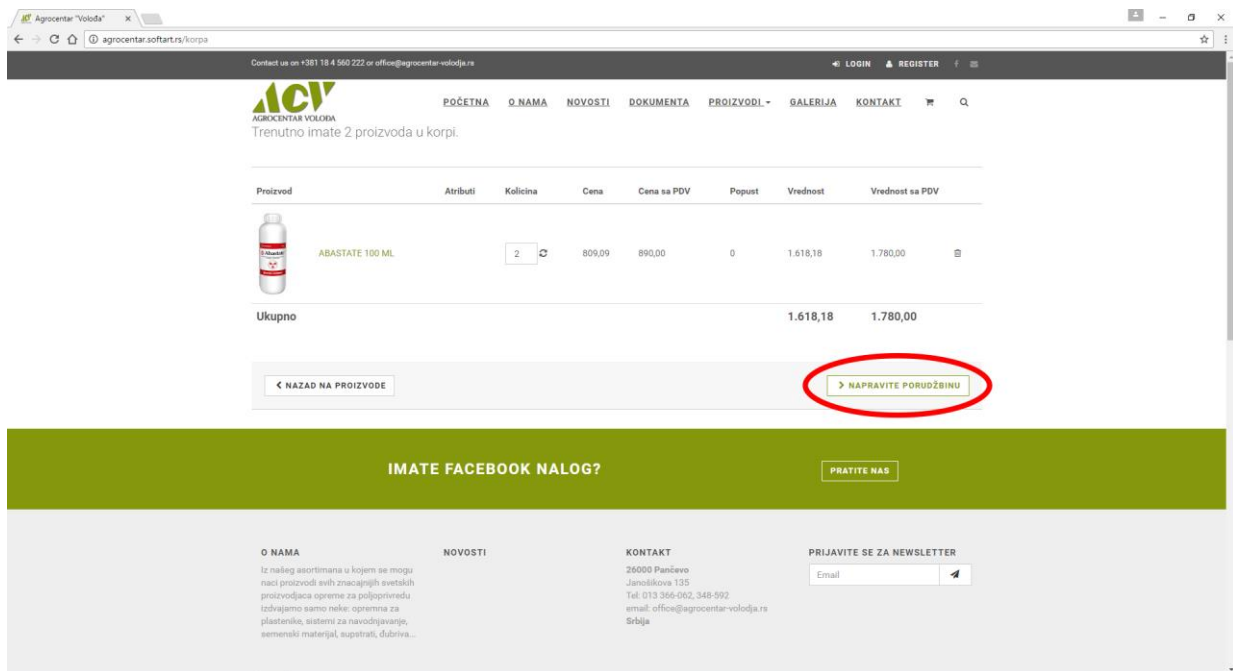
Agrocentar "Voloda"

agrocentar.softart.rs/korpa

Contact us on +381 18 4 560 222 or office@agrocentar-volodja.rs

LOGIN REGISTER

ACV
AGROCENTAR VOLODA

POČETNA O NAMA NOVOSTI DOKUMENTA PROIZVODI GALERIJA KONTAKT

Trenutno imate 2 proizvoda u korpi.

| Proizvod | Atributi | Kolicina | Cena | Cena sa PDV | Popust | Vrednost | Vrednost sa PDV |
|---|---|---|---|---|---|---|---|
| ABASTATE 100 ML | | 2 | 809,09 | 890,00 | 0 | 1.618,18 | 1.780,00 |
| Ukupno | | | | | | 1.618,18 | 1.780,00 |

< NAZAD NA PROIZVODE

> NAPRAVITE PORUDŽBINU

IMATE FACEBOOK NALOG?

PRATITE NAS

O NAMA

Iz našeg asortimana u kojem se mogu naci proizvodi svih znacajnijih svetskih proizvodjaca opreme za poljoprivredu izdvajamo samo neke: opremna za plastenike, sistemi za navodnjavanje, semenski materijal, supstrati, đubriva...

NOVOSTI

KONTAKT

26000 Pančevo
Janošikova 135
Tel: 013 366-062, 348-592
email: office@agrocentar-volodja.rs
Srbija

PRIJAVITE SE ZA NEWSLETTER

Email